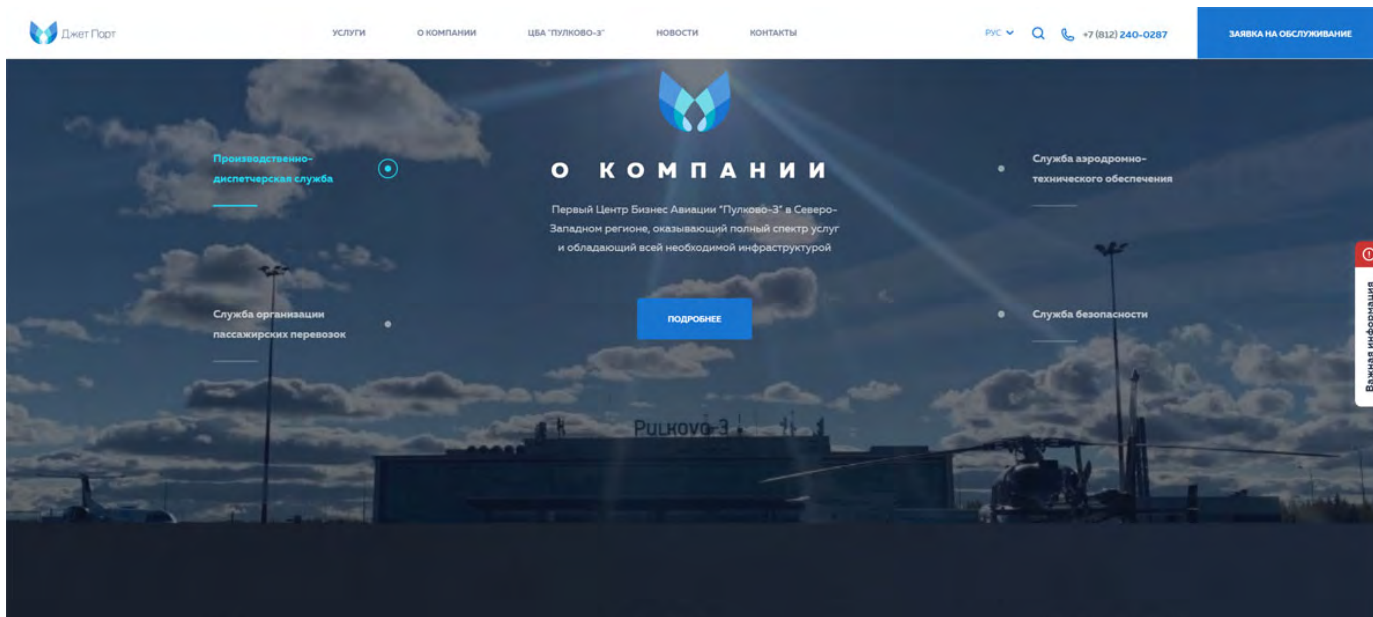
Джет Порт

УСЛУГИ О КОМПАНИИ ЦБА "ПУЛКОВО-3" НОВОСТИ КОНТАКТЫ

РУС +7 (812) 240-0287

ЗАЯВКА НА ОБСЛУЖИВАНИЕ

Производственно-диспетчерская служба

О КОМПАНИИ

Первый Центр Бизнес Авиации "Пулково-3" в Северо-Западном регионе, оказывающий полный спектр услуг и обладающий всей необходимой инфраструктурой

Служба аэродромно-технического обеспечения

Служба организации пассажирских перевозок

ПОДРОБНЕЕ

Служба безопасности

Важная информация

Pulkovo-3